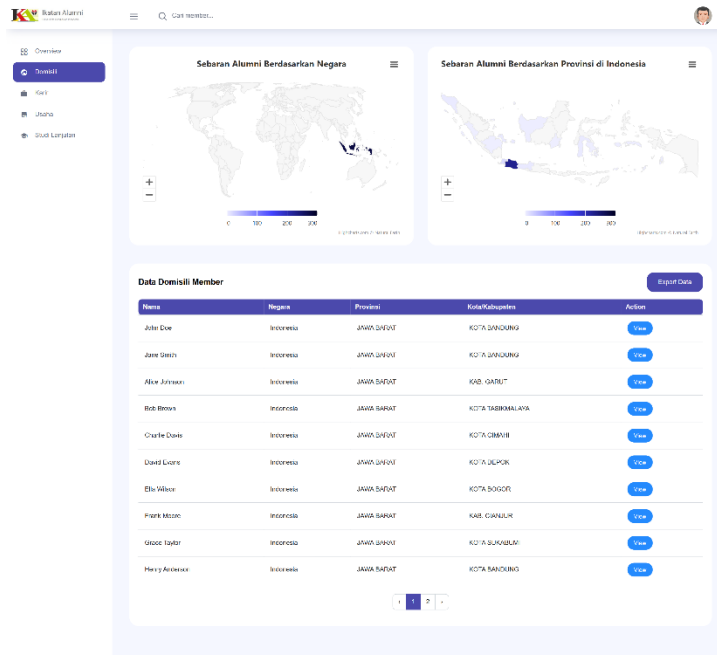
Ikatan Alumni

Cari member...

Overview
Domisili
Kerja
Usaha
Studi Lanjutan

Sebaran Alumni Berdasarkan Negara

+
−

0 100 200 300

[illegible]

Sebaran Alumni Berdasarkan Provinsi di Indonesia

+
−

0 100 200 300

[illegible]

Data Domisili Member

Export Data

| Nama | Negara | Provinsi | Kota/Kabupaten | Action |
|---|---|---|---|---|
| John Doe | Indonesia | JAWA BARAT | KOTA BANDUNG | View |
| Jane Smith | Indonesia | JAWA BARAT | KOTA BANDUNG | View |
| Alice Johnson | Indonesia | JAWA BARAT | KAB. GARUT | View |
| Bob Brown | Indonesia | JAWA BARAT | KOTA TASIKMALAYA | View |
| Charlie Davis | Indonesia | JAWA BARAT | KOTA CIMAHI | View |
| David Evans | Indonesia | JAWA BARAT | KOTA DEPOK | View |
| Ella Wilson | Indonesia | JAWA BARAT | KOTA BOGOR | View |
| Frank Moore | Indonesia | JAWA BARAT | KAB. CIANJUR | View |
| Grace Taylor | Indonesia | JAWA BARAT | KOTA SUKABUMI | View |
| Henry Anderson | Indonesia | JAWA BARAT | KOTA BANDUNG | View |

‹ 1 2 ›